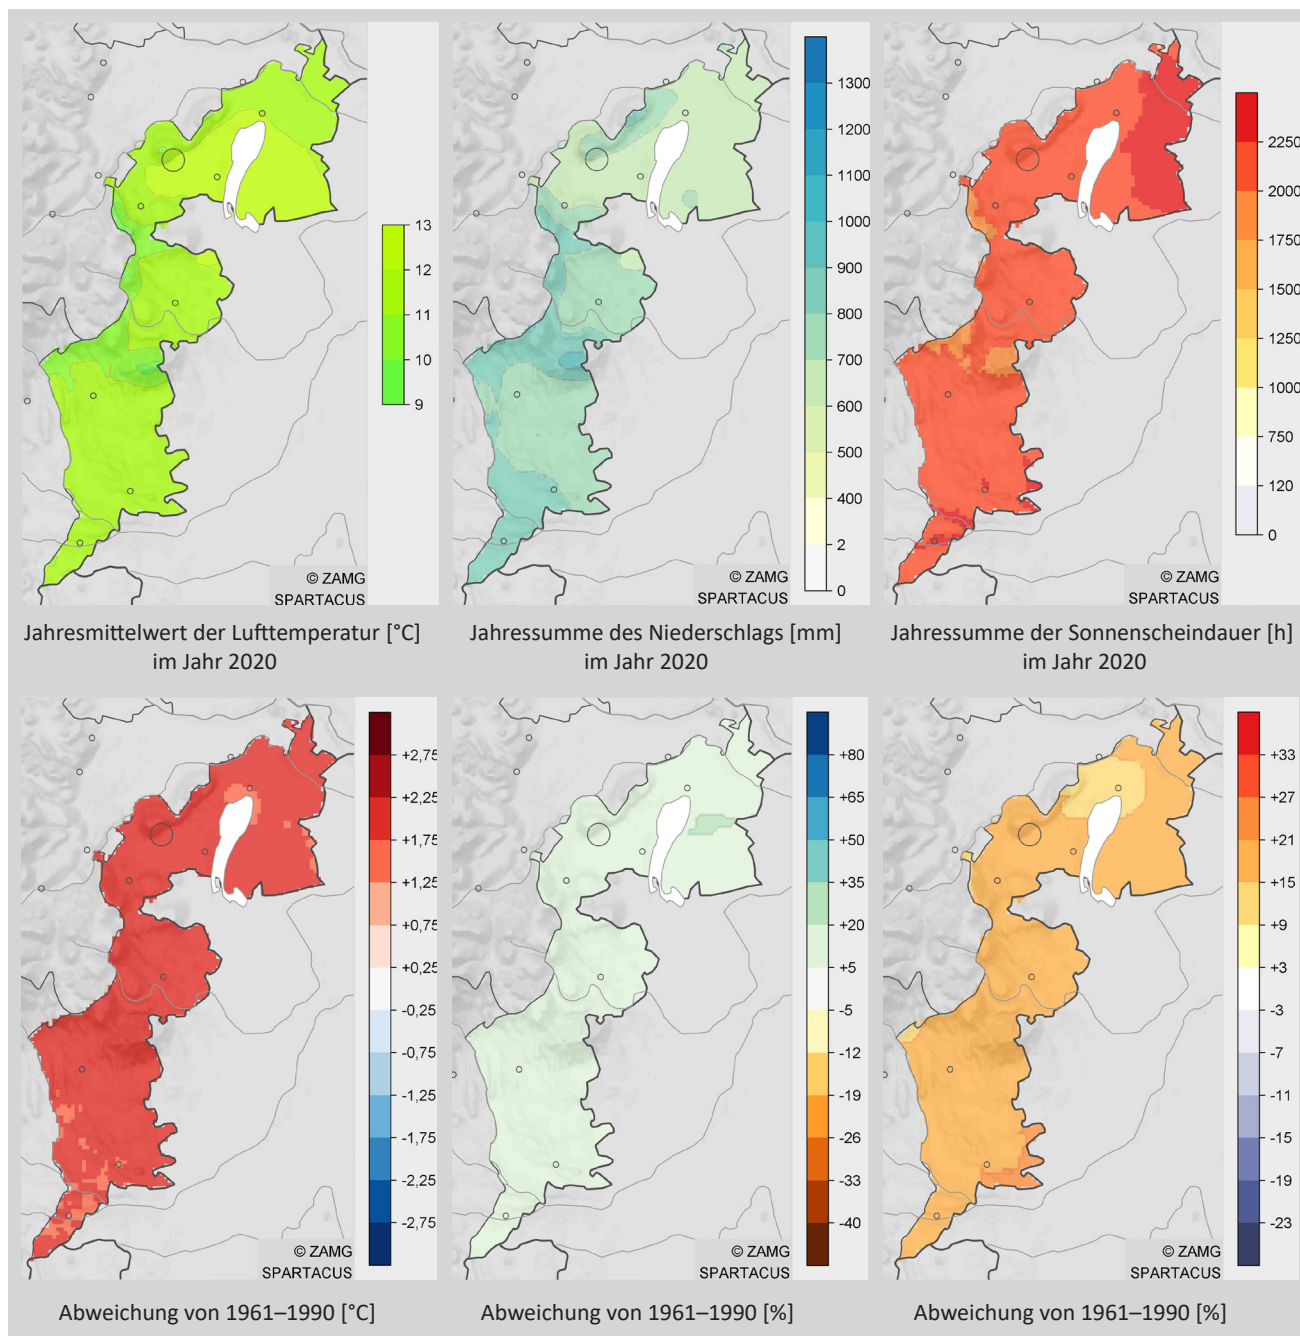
13
12
11
10
9

© ZAMG
SPARTACUS

Jahresmittelwert der Lufttemperatur [°C] im Jahr 2020

1300
1200
1100
1000
900
800
700
600
500
400
2
0

© ZAMG
SPARTACUS

Jahressumme des Niederschlags [mm] im Jahr 2020

2250
2000
1750
1500
1250
1000
750
120
0

© ZAMG
SPARTACUS

Jahressumme der Sonnenscheindauer [h] im Jahr 2020

+2,75
+2,25
+1,75
+1,25
+0,75
+0,25
-0,25
-0,75
-1,25
-1,75
-2,25
-2,75

© ZAMG
SPARTACUS

Abweichung von 1961–1990 [°C]

+80
+65
+50
+35
+20
+5
-5
-12
-19
-26
-33
-40

© ZAMG
SPARTACUS

Abweichung von 1961–1990 [%]

+33
+27
+21
+15
+9
+3
-3
-7
-11
-15
-19
-23

© ZAMG
SPARTACUS

Abweichung von 1961–1990 [%]